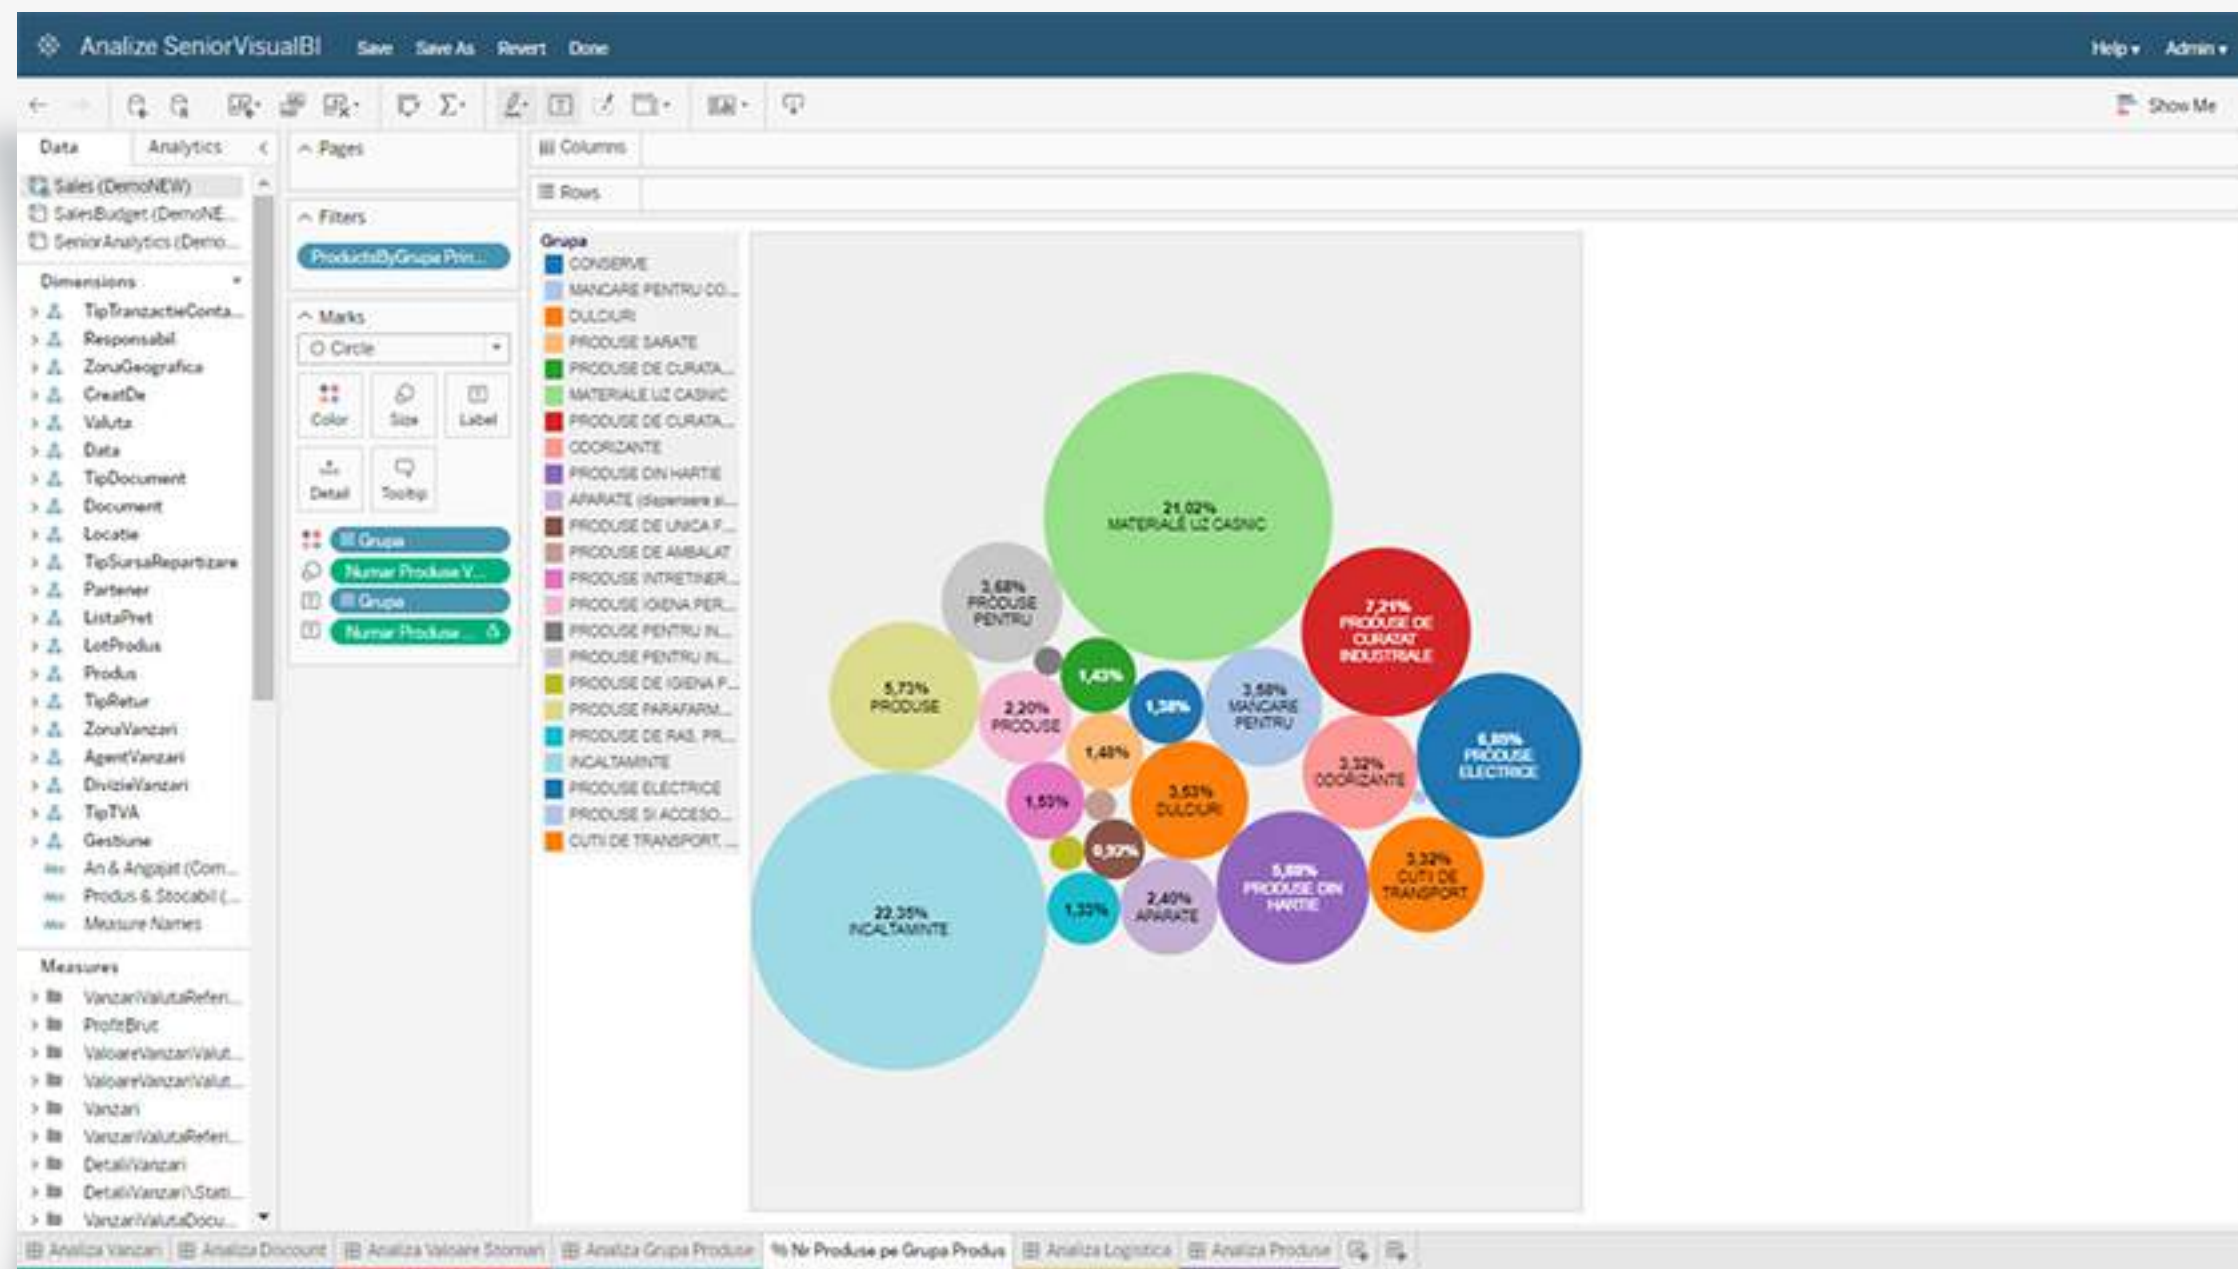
Analize SeniorVisualBI Save Save As Revert Done Help ▾ Admin ▾

Show Me

Data Analytics

Sales (DemoNEW)
SalesBudget (DemoNE...
SeniorAnalytics (Demo...

Dimensions
TipTranzactieConta...
Responsabil
ZonaGeografica
CreatDe
Valuta
Data
TipDocument
Document
Locatie
TipSursaRepartizare
Partener
ListaPret
LotProdus
Produs
TipRetur
ZonaVanzari
AgentVanzari
DivizieVanzari
TipTVA
Gestiune
An & Angajat (Com...
Produs & Stocabil (...
Measure Names

Measures
VanzariValutaReferi...
ProfitBrut
ValoareVanzariValut...
ValoareVanzariValut...
Vanzari
VanzariValutaReferi...
DetaliiVanzari
DetaliiVanzari\Stati...
VanzariValutaDocu...

Pages

Filters
ProductsByGrupa Prin...

Marks
Circle
Color Size Label
Detail Tooltip
Grupa
Numar Produse V...
Grupa
Numar Produse ...

Columns
Rows

Grupa
CONSERVE
MANCARE PENTRU CO...
DULCIURI
PRODUSE SARATE
PRODUSE DE CURATA...
MATERIALE UZ CASNIC
PRODUSE DE CURATA...
ODORIZANTE
PRODUSE DIN HARTIE
APARATE (dispensere si...
PRODUSE DE UNICA F...
PRODUSE DE AMBALAT
PRODUSE INTRETINER...
PRODUSE IGIENA PER...
PRODUSE PENTRU IN...
PRODUSE PENTRU IN...
PRODUSE DE IGIENA F...
PRODUSE PARAFARM...
PRODUSE DE RAS, PR...
INCALTAMINTE
PRODUSE ELECTRICE
PRODUSE SI ACCESO...
CUTII DE TRANSPORT...

21,02% MATERIALE UZ CASNIC
3,68% PRODUSE PENTRU
7,21% PRODUSE DE CURATAT INDUSTRIALE
5,73% PRODUSE
1,43%
2,20% PRODUSE
1,38%
3,58% MANCARE PENTRU
6,89% PRODUSE ELECTRICE
1,49%
3,32% ODORIZANTE
1,50%
3,53% DULCIURI
0,92%
22,35% INCALTAMINTE
5,69% PRODUSE DIN HARTIE
3,32% CUTII DE TRANSPORT
1,33%
2,40% APARATE

Analiza Vanzari | Analiza Discount | Analiza Valoare Stornari | Analiza Grupa Produse | % Nr Produse pe Grupa Produs | Analiza Logistica | Analiza Produse